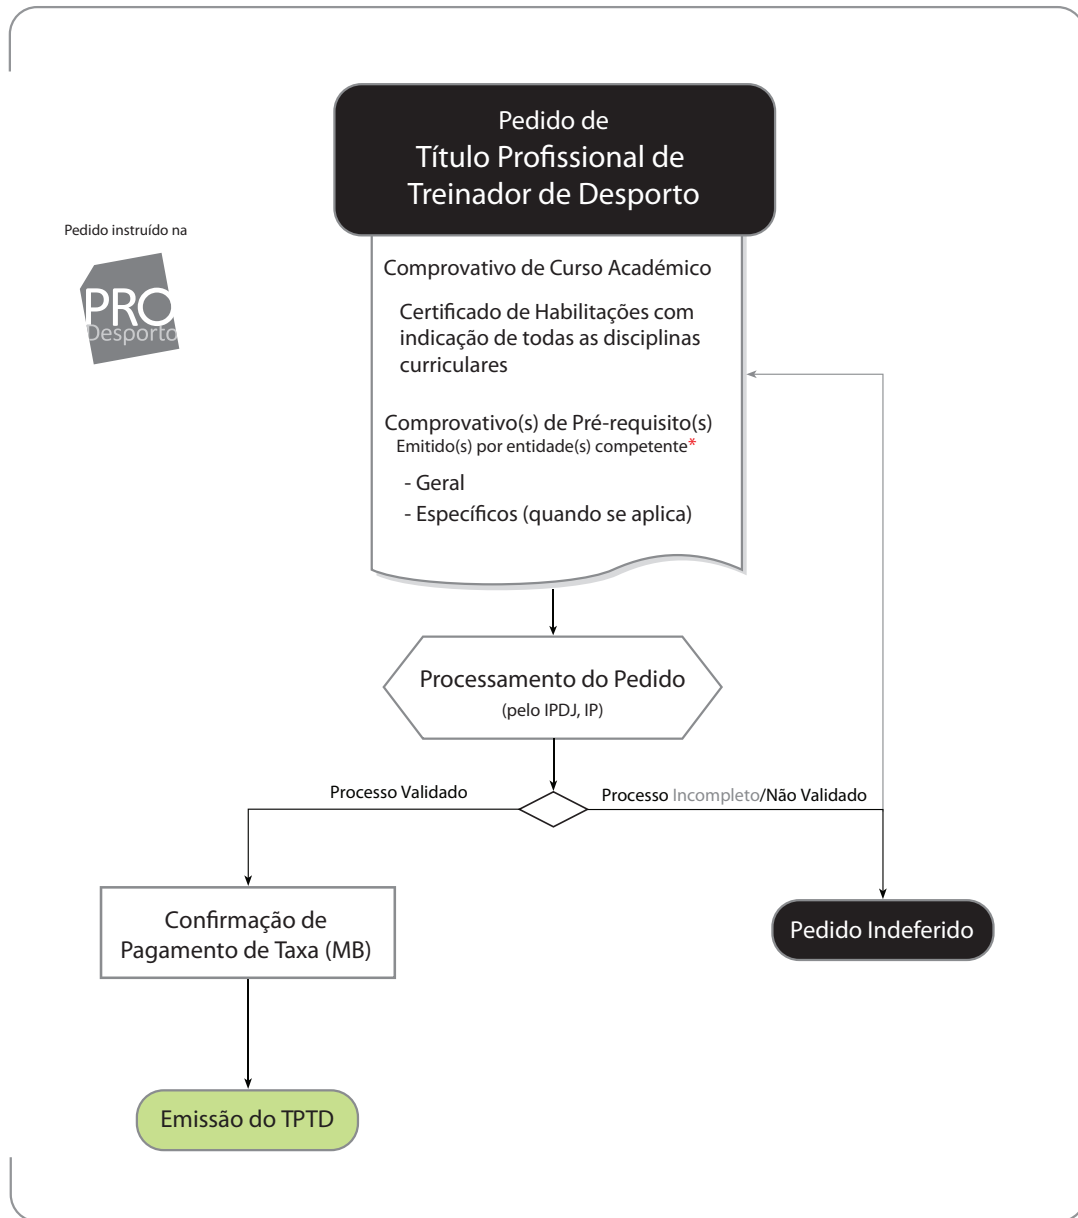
Pedido de
Título Profissional de
Treinador de Desporto

Pedido instruído na

PRO
Desporto

Comprovativo de Curso Académico

Certificado de Habilitações com indicação de todas as disciplinas curriculares

Comprovativo(s) de Pré-requisito(s)
Emitido(s) por entidade(s) competente*

- Geral
- Específicos (quando se aplica)

Processamento do Pedido
(pelo IPDJ, IP)

Processo Validado

Processo Incompleto/Não Validado

Confirmação de Pagamento de Taxa (MB)

Pedido Indeferido

Emissão do TPTD